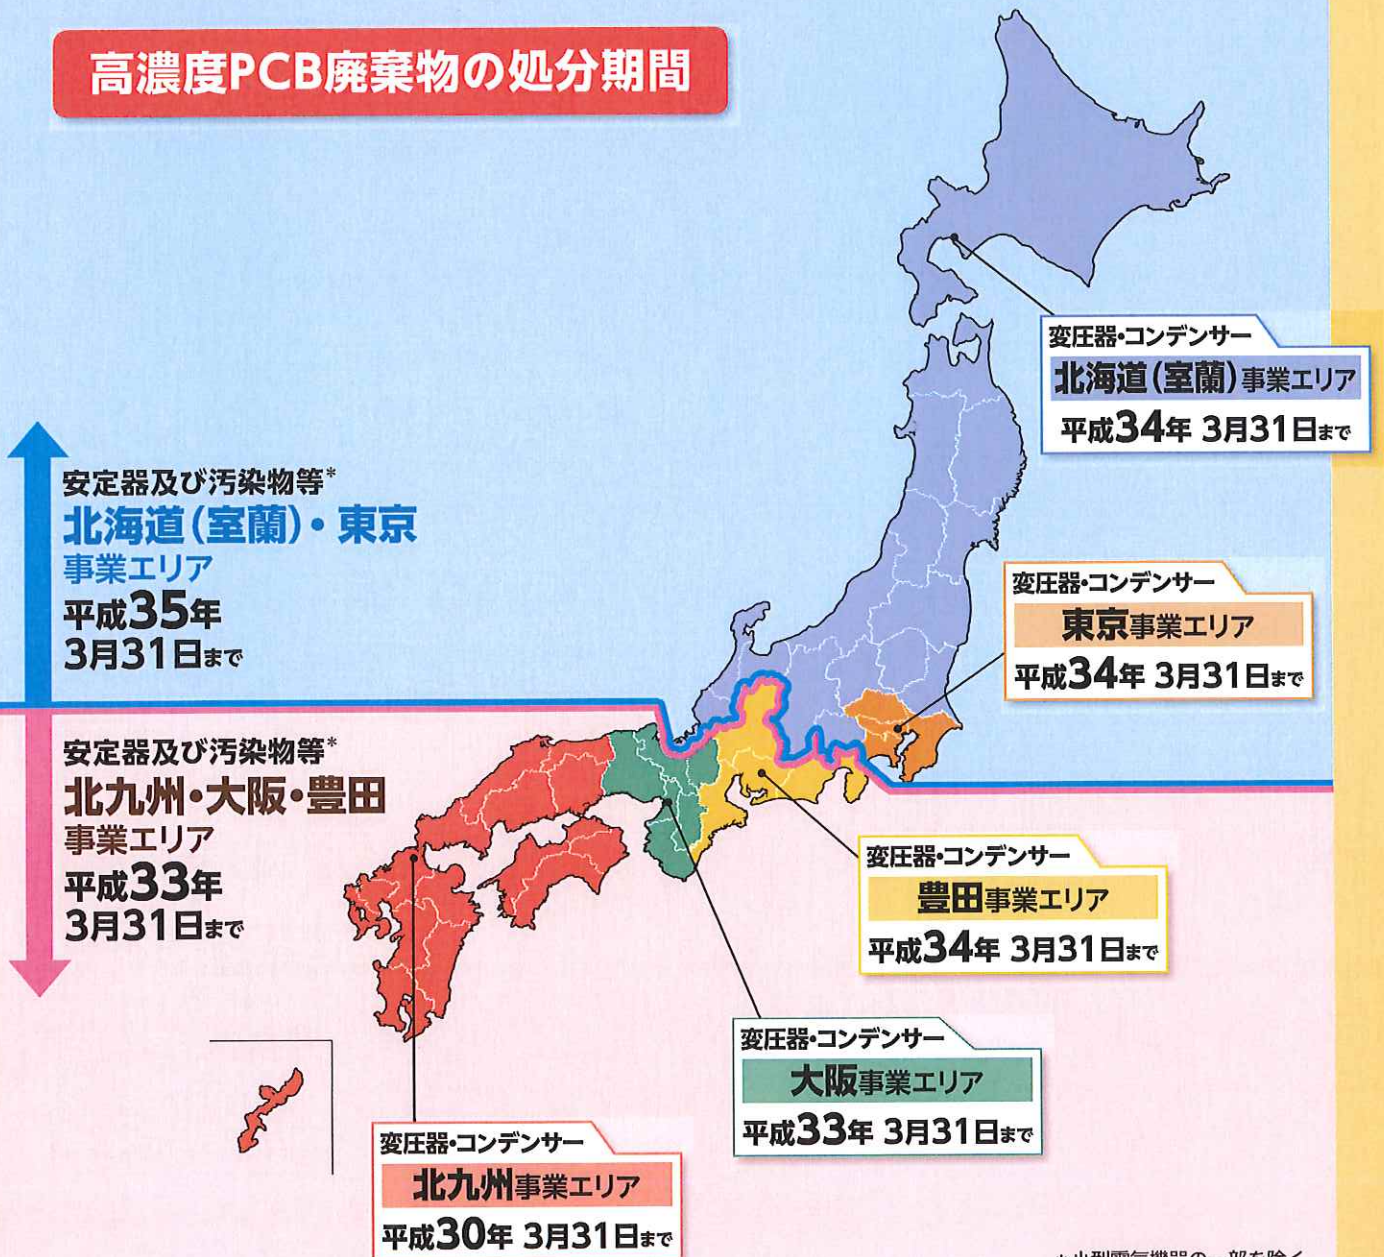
高濃度PCB廃棄物の処分期間

変圧器・コンデンサー
北海道(室蘭)事業エリア
平成34年 3月31日まで

安定器及び汚染物等*
北海道(室蘭)・東京
事業エリア
平成35年
3月31日まで

変圧器・コンデンサー
東京事業エリア
平成34年 3月31日まで

安定器及び汚染物等*
北九州・大阪・豊田
事業エリア
平成33年
3月31日まで

変圧器・コンデンサー
豊田事業エリア
平成34年 3月31日まで

変圧器・コンデンサー
大阪事業エリア
平成33年 3月31日まで

変圧器・コンデンサー
北九州事業エリア
平成30年 3月31日まで

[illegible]